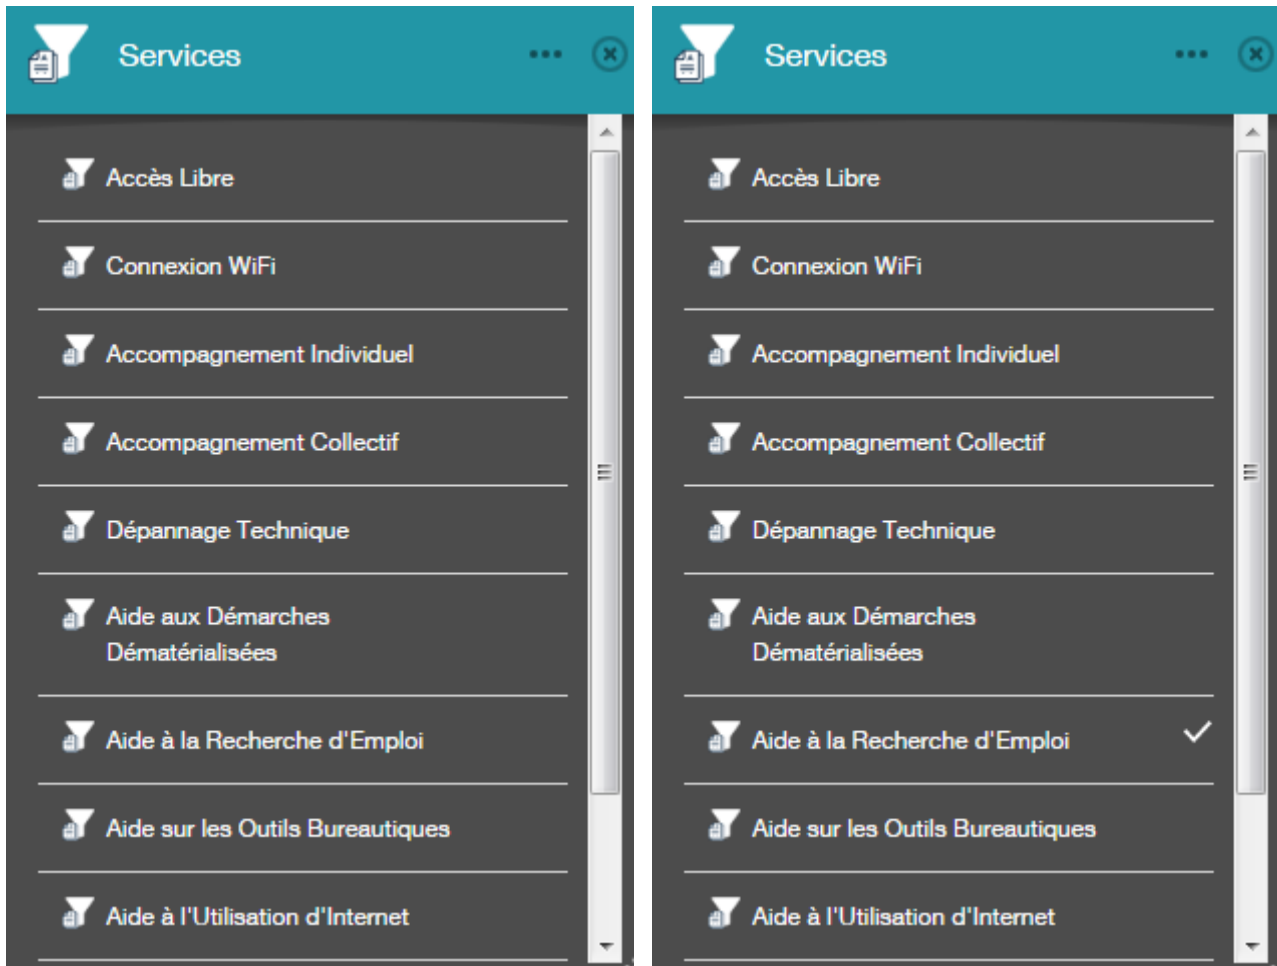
Services

Accès Libre

Connexion WiFi

Accompagnement Individuel

Accompagnement Collectif

Dépannage Technique

Aide aux Démarches Dématérialisées

Aide à la Recherche d'Emploi

Aide sur les Outils Bureautiques

Aide à l'Utilisation d'Internet

Services

Accès Libre

Connexion WiFi

Accompagnement Individuel

Accompagnement Collectif

Dépannage Technique

Aide aux Démarches Dématérialisées

Aide à la Recherche d'Emploi ✓

Aide sur les Outils Bureautiques

Aide à l'Utilisation d'Internet